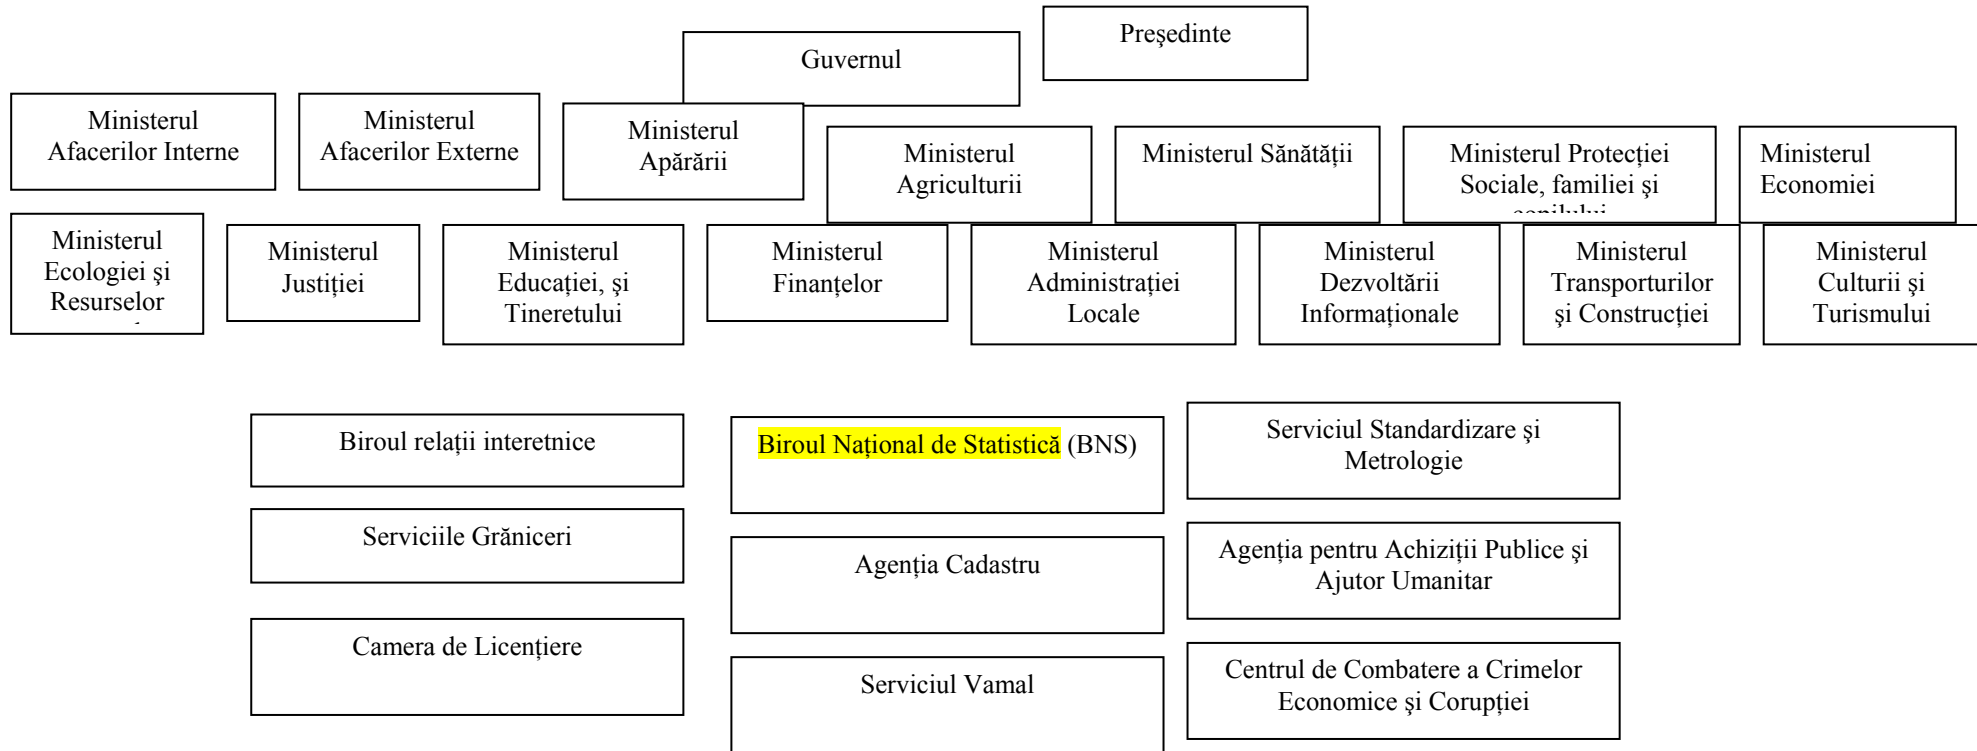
Preşedinte

Guvernul

Ministerul Afacerilor Interne

Ministerul Afacerilor Externe

Ministerul Apărării

Ministerul Agriculturii

Ministerul Sănătăţii

Ministerul Protecţiei Sociale, familiei şi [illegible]

Ministerul Economiei

Ministerul Ecologiei şi Resurselor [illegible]

Ministerul Justiţiei

Ministerul Educaţiei, şi Tineretului

Ministerul Finanţelor

Ministerul Administraţiei Locale

Ministerul Dezvoltării Informaţionale

Ministerul Transporturilor şi Construcţiei

Ministerul Culturii şi Turismului

Biroul relaţii interetnice

Biroul Naţional de Statistică (BNS)

Serviciul Standardizare şi Metrologie

Serviciile Grăniceri

Agenţia Cadastru

Agenţia pentru Achiziţii Publice şi Ajutor Umanitar

Camera de Licenţiere

Serviciul Vamal

Centrul de Combatere a Crimelor Economice şi Corupţiei